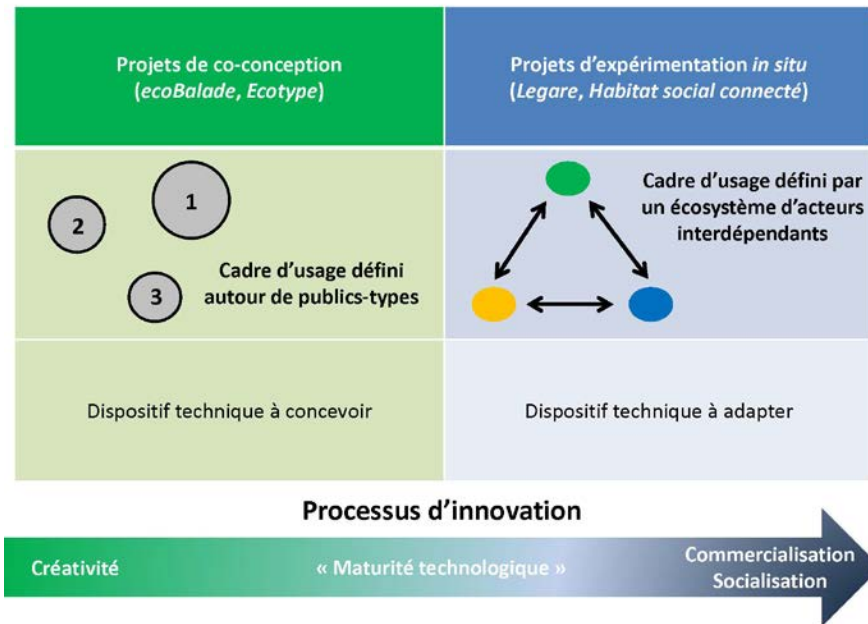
Projets de co-conception (*ecoBalade*, *Ecotype*)

Projets d'expérimentation *in situ* (*Legare*, *Habitat social connecté*)

1

2

3

Cadre d'usage défini autour de publics-types

Cadre d'usage défini par un écosystème d'acteurs interdépendants

Dispositif technique à concevoir

Dispositif technique à adapter

Processus d'innovation

Créativité

« Maturité technologique »

Commercialisation Socialisation